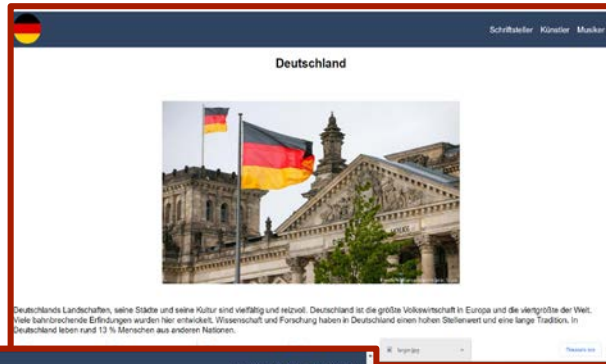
Schriftsteller Künstler Musiker

Deutschland

Deutschlands Landschaften, seine Städte und seine Kultur sind vielfältig und reizvoll. Deutschland ist die größte Volkswirtschaft in Europa und die viertgrößte der Welt. Viele bahnbrechende Erfindungen wurden hier entwickelt. Wissenschaft und Forschung haben in Deutschland einen hohen Stellenwert und eine lange Tradition. In Deutschland leben rund 13 % Menschen aus anderen Nationen.

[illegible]

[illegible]